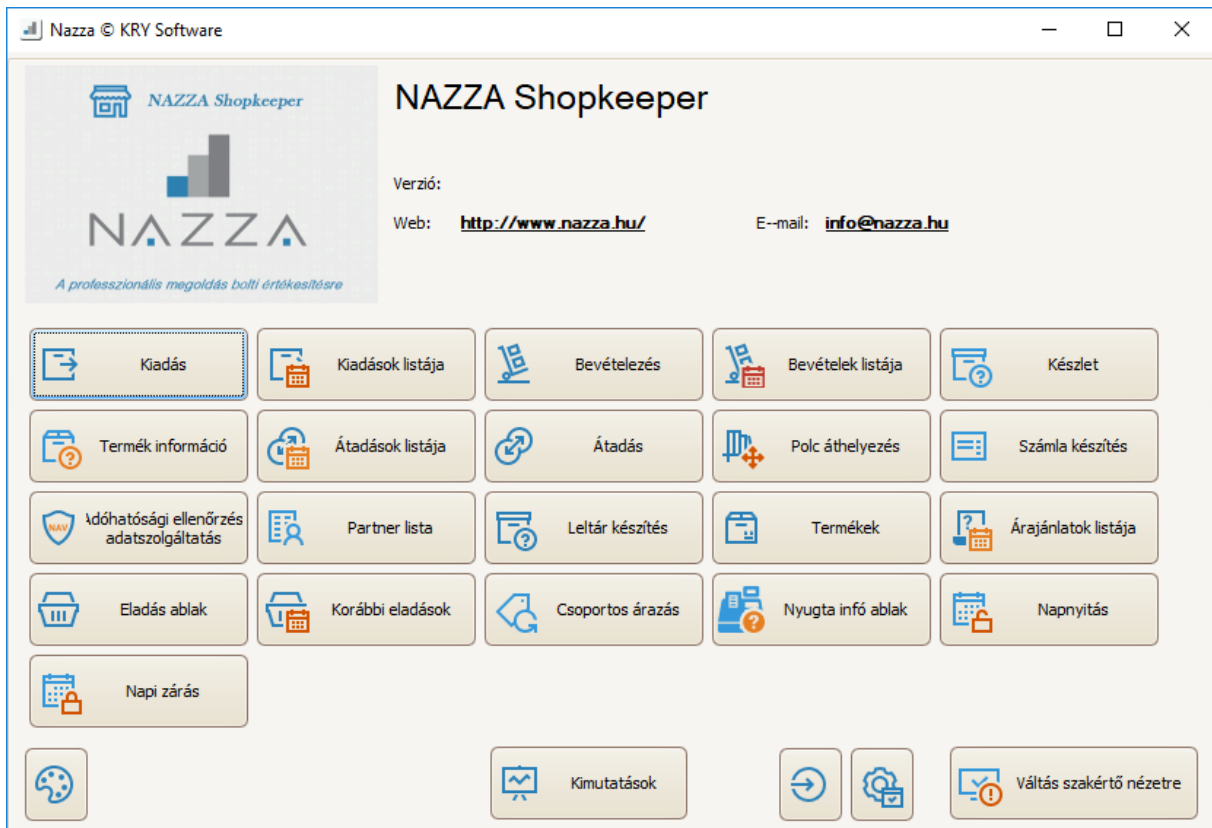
Nazza © KRY Software

NAZZA Shopkeeper

NAZZA

A professzionális megoldás bolti értékesítésre

NAZZA Shopkeeper

Verzió:

Web: http://www.nazza.hu/

E--mail: info@nazza.hu

Kiadás

Kiadások listája

Bevételezés

Bevételek listája

Készlet

Termék információ

Átadások listája

Átadás

Polc áthelyezés

Számla készítés

NAV

Adóhatósági ellenőrzés adatszolgáltatás

Partner lista

Leltár készítés

Termékek

Árajánlatok listája

Eladás ablak

Korábbi eladások

Csoportos árazás

Nyugta infó ablak

Napnyitás

Napi zárás

Kimutatások

Váltás szakértő nézetre